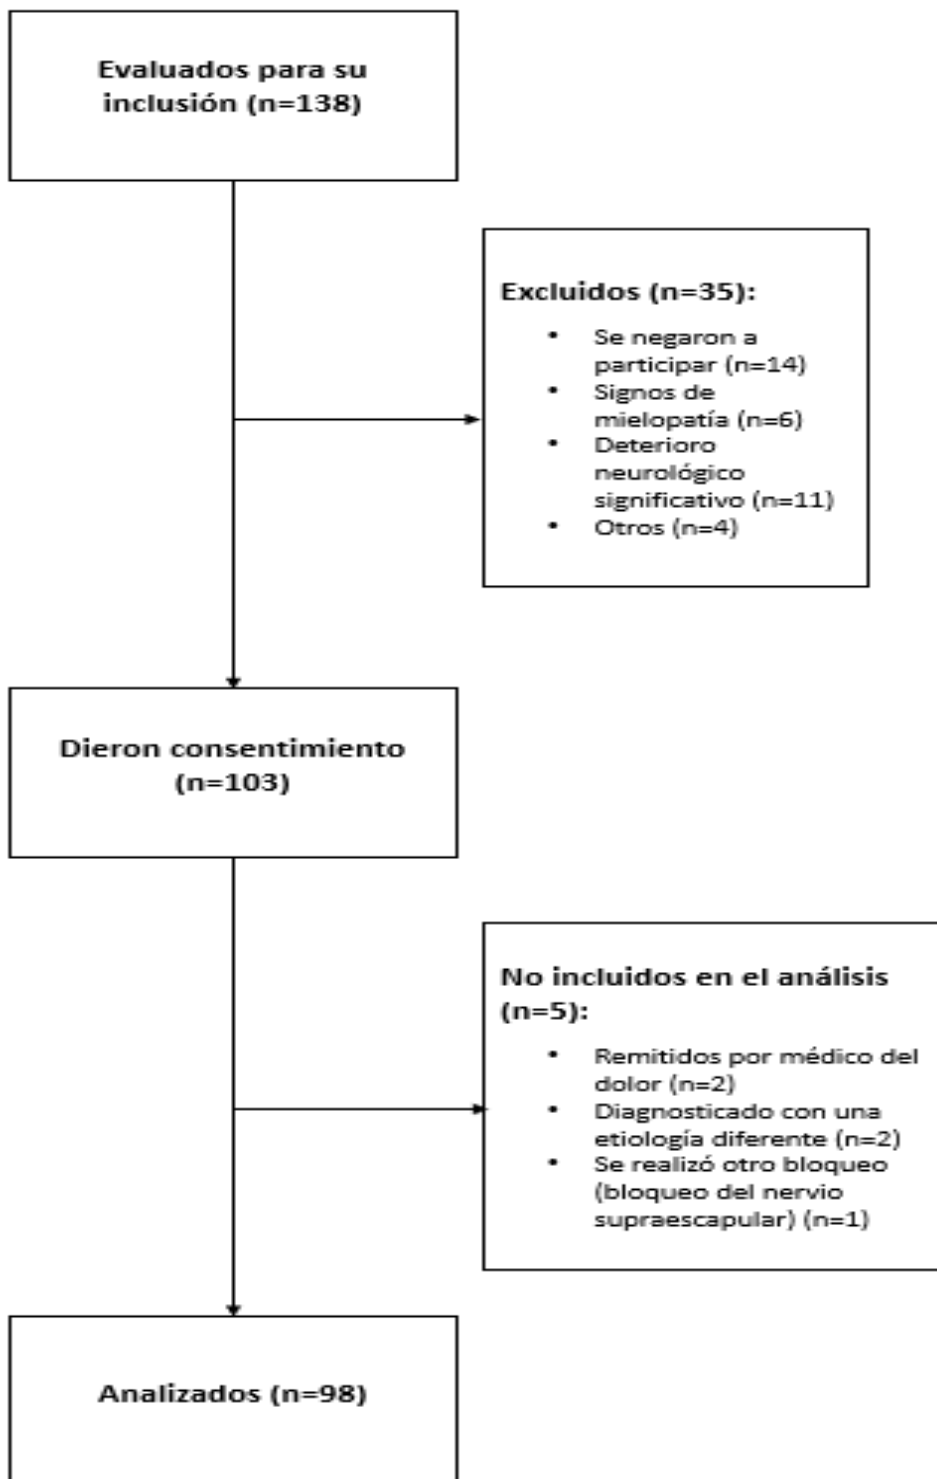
Evaluados para su inclusión (n=138)

Excluidos (n=35):

- Se negaron a participar (n=14)
- Signos de mielopatía (n=6)
- Deterioro neurológico significativo (n=11)
- Otros (n=4)

Dieron consentimiento (n=103)

No incluidos en el análisis (n=5):

- Remitidos por médico del dolor (n=2)
- Diagnosticado con una etiología diferente (n=2)
- Se realizó otro bloqueo (bloqueo del nervio supraescapular) (n=1)

Analizados (n=98)